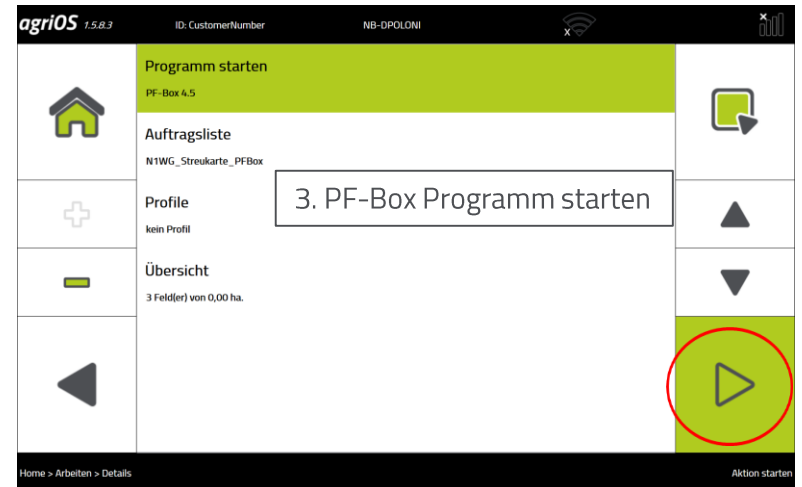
agriOS 1.5.8.3 ID: CustomerNumber NB-DPOLONI

Programm starten
PF-Box 4.5

Auftragsliste
N1WG_Streukarte_PFBox

Profile
kein Profil

3. PF-Box Programm starten

Übersicht
3 Feld(er) von 0,00 ha.

Home > Arbeiten > Details

Aktion starten